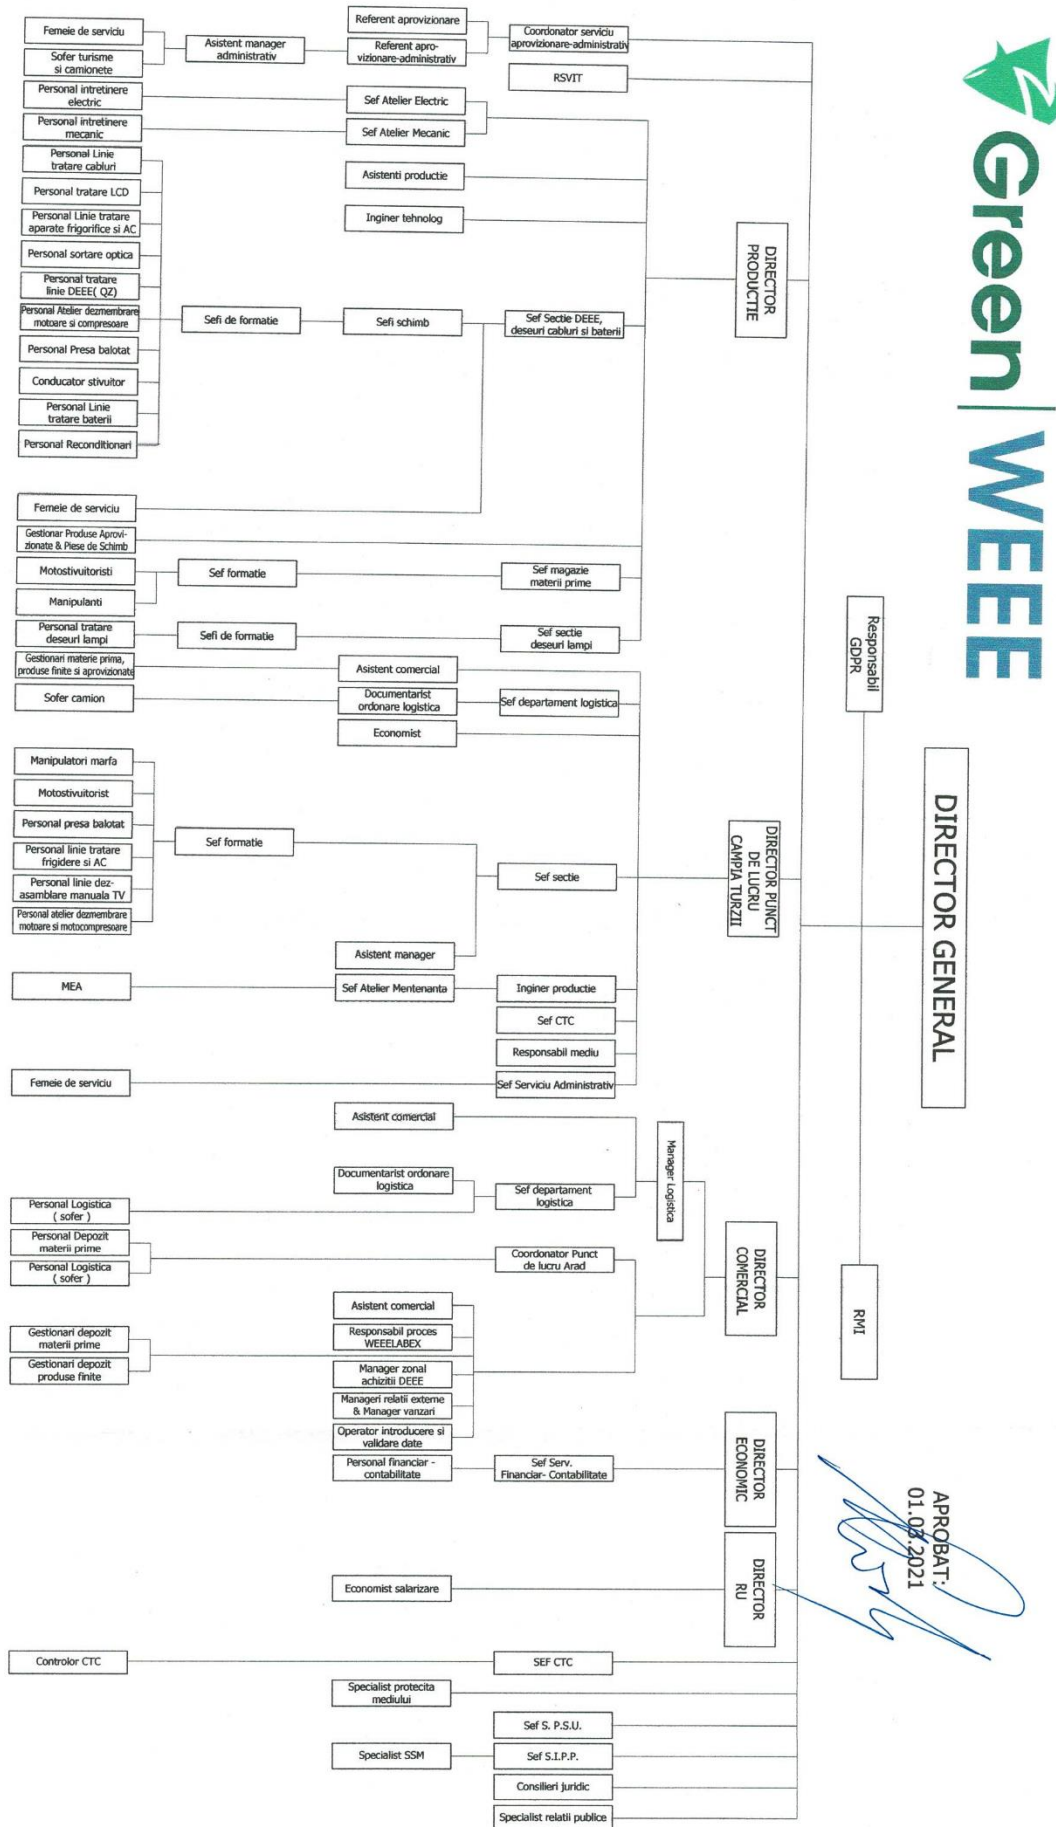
Green | WEEE

DIRECTOR GENERAL

Responsabil GDPR

RMI

APROBAT:
01.03.2021

DIRECTOR PRODUCTIE

DIRECTOR PUNCT DE LUCRU CAMPIA TURZII

DIRECTOR COMERCIAL

DIRECTOR ECONOMIC

DIRECTOR RU

Femeie de serviciu
Sofer turisme si camionete
Asistent manager administrativ
Referent aprovizionare
Referent aprovizionare-administrativ
Coordonator serviciu aprovizionare-administrativ
RSVIT
Personal intretinere electric
Personal intretinere mecanic
Sef Atelier Electric
Sef Atelier Mecanic
Personal Linie tratare cabluri
Personal tratare LCD
Personal Linie tratare aparate frigorifice si AC
Personal sortare optica
Personal tratare linie DEEE( QZ)
Personal Atelier dezmembrare motoare si compresoare
Personal Presa balotat
Conducator stivuitor
Personal Linie tratare baterii
Personal Reconditionari
Asistenti productie
Inginer tehnolog
Sefi de formatie
Sefi schimb
Sef Sectie DEEE, deseuri cabluri si baterii

Femeie de serviciu
Gestionar Produse Aprovizionate & Piese de Schimb
Motostivuitoristi
Manipulanti
Sef formatie
Sef magazie materii prime
Personal tratare deseuri lampi
Sefi de formatie
Sef sectie deseuri lampi
Gestionari materie prima, produse finite si aprovizionate
Asistent comercial
Sofer camion
Documentarist ordonare logistica
Sef departament logistica
Economist

Manipulatori marfa
Motostivuitorist
Personal presa balotat
Personal linie tratare frigidere si AC
Personal linie dezasamblare manuala TV
Personal atelier dezmembrare motoare si motocompresoare
Sef formatie
Sef sectie
Asistent manager
MEA
Sef Atelier Mentenanta
Inginer productie
Sef CTC
Responsabil mediu
Femeie de serviciu
Sef Serviciu Administrativ

Asistent comercial
Manager Logistica
Documentarist ordonare logistica
Sef departament logistica
Personal Logistica ( sofer )
Personal Depozit materii prime
Personal Logistica ( sofer )
Coordonator Punct de lucru Arad
Asistent comercial
Gestionari depozit materii prime
Responsabil proces WEEELABEX
Gestionari depozit produse finite
Manager zonal achizitii DEEE
Manageri relatii externe & Manager vanzari
Operator introducere si validare date
Personal financiar - contabilitate
Sef Serv. Financiar- Contabilitate

Economist salarizare
Controlor CTC
SEF CTC
Specialist protectia mediului
Sef S. P.S.U.
Specialist SSM
Sef S.I.P.P.
Consilieri juridic
Specialist relatii publice